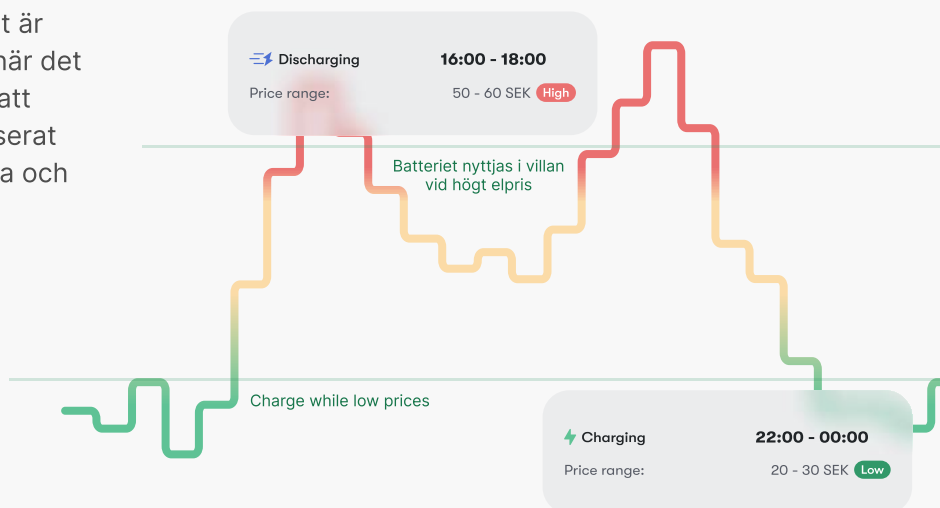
t är
när det
att
serat
a och

Discharging 16:00 - 18:00
Price range: 50 - 60 SEK High

Batteriet nyttjas i villan vid högt elpris

Charge while low prices

Charging 22:00 - 00:00
Price range: 20 - 30 SEK Low